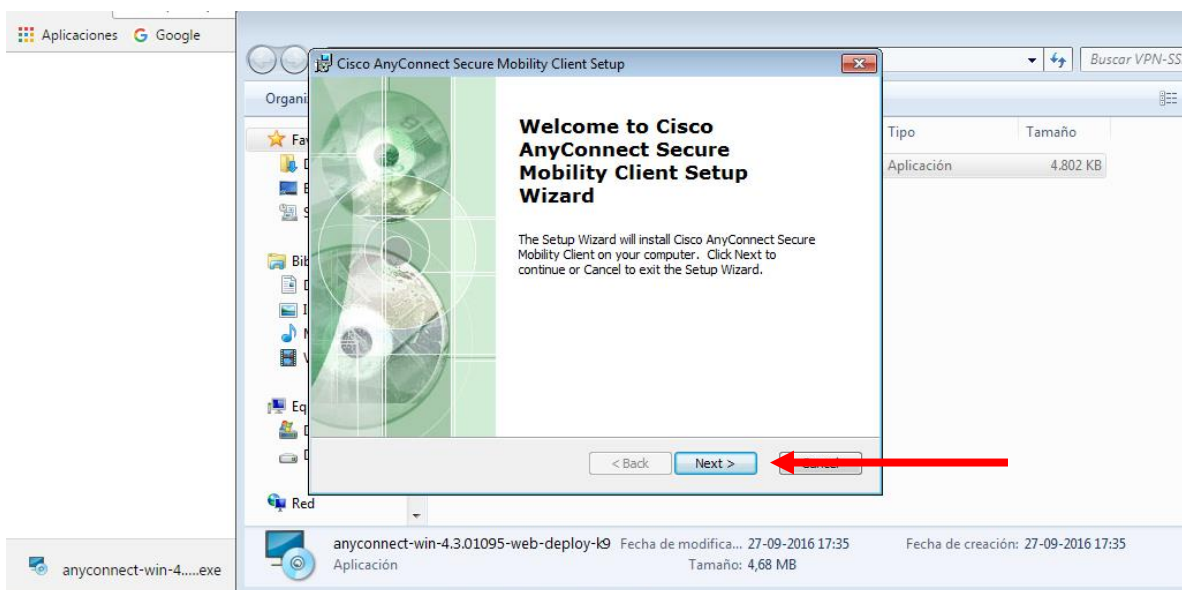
Aplicaciones Google

Buscar VPN-SS

Organi

Fa

Bib

Eq

Red

Cisco AnyConnect Secure Mobility Client Setup

Welcome to Cisco AnyConnect Secure Mobility Client Setup Wizard

The Setup Wizard will install Cisco AnyConnect Secure Mobility Client on your computer. Click Next to continue or Cancel to exit the Setup Wizard.

< Back Next > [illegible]

| Tipo | Tamaño |
|---|---|
| Aplicación | 4.802 KB |

anyconnect-win-4.3.01095-web-deploy-k9 Fecha de modifica... 27-09-2016 17:35 Fecha de creación: 27-09-2016 17:35
Aplicación Tamaño: 4,68 MB

anyconnect-win-4.....exe